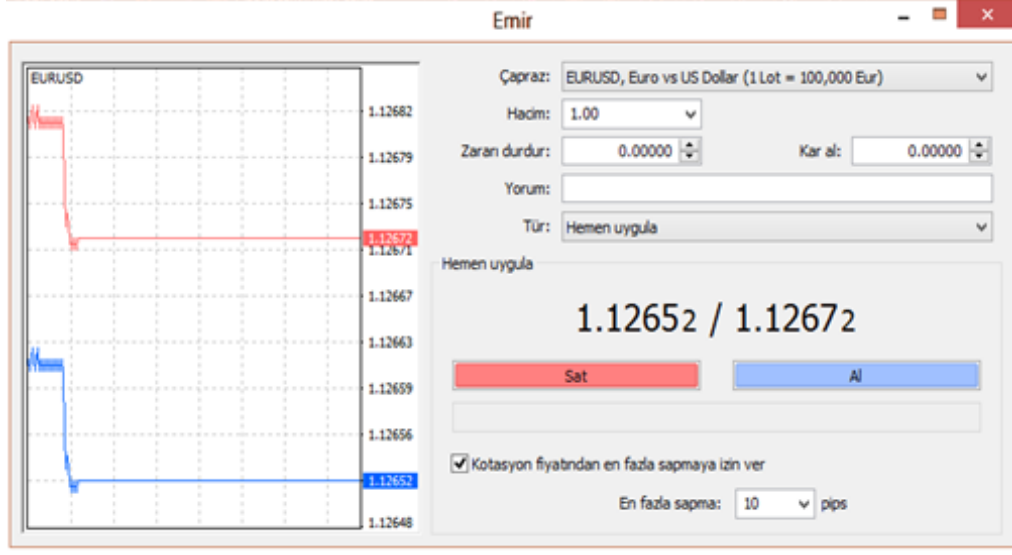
Emir

EURUSD

1.12682
1.12679
1.12675
1.12672
1.12671
1.12667
1.12663
1.12659
1.12656
1.12652
1.12648

Çapraz: EURUSD, Euro vs US Dollar (1 Lot = 100,000 Eur)
Hacim: 1.00
Zararı durdur: 0.00000
Kar al: 0.00000
Yorum:
Tür: Hemen uygula

Hemen uygula

1.12652 / 1.12672

Sat
Al

Kotasyon fiyatından en fazla sapmaya izin ver

En fazla sapma: 10 pips